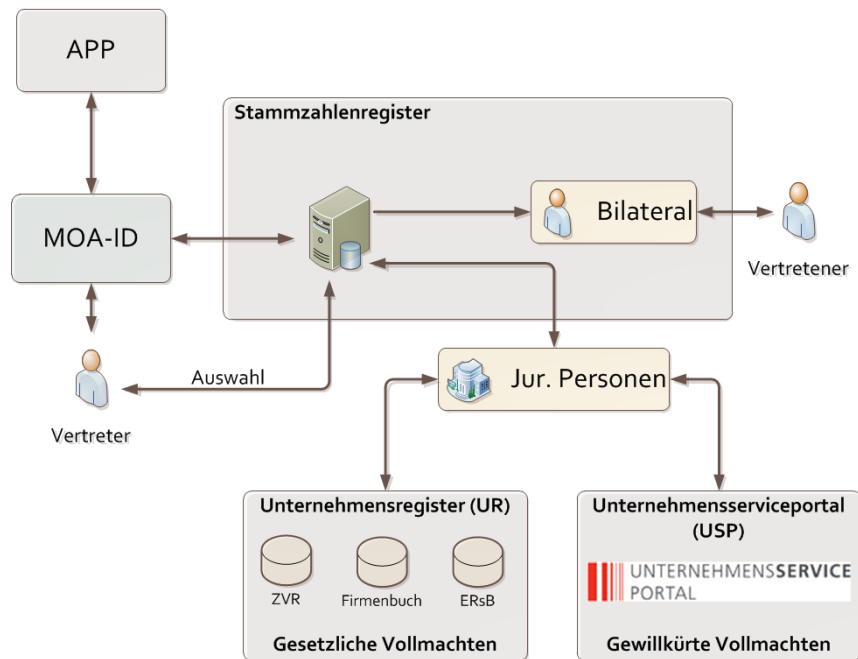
APP

Stammzahlenregister

MOA-ID

Bilateral

Vertretener

Auswahl

Jur. Personen

Vertreter

Unternehmensregister (UR)

ZVR

Firmenbuch

ERsB

Gesetzliche Vollmachten

Unternehmensserviceportal (USP)

UNTERNEHMENSSERVICE PORTAL

Gewillkürte Vollmachten